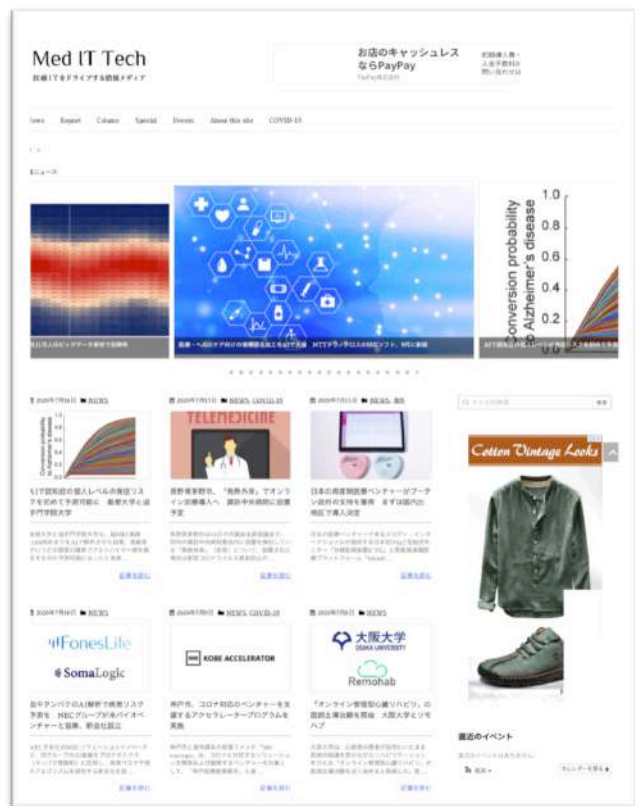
Med IT Tech
医療ITをドライブする情報メディア

お店のキャッシュレスならPayPay

iews Report Column Special Events About this site COVID-19

1.0
0.8
0.6
0.4
0.2
Conversion probability
to Alzheimer's disease

TELEMEDICINE

Cotton Vintage Looks

FonesLife
SomaLogic

KOBE ACCELERATOR

大阪大学
OSAKA UNIVERSITY
Remohab

神戸市、コロナ対応のベンチャーを支援するアクセラレータープログラムを実施

「オンライン習慣型心臓リハビリ」の医師主導治験を開始 大阪大学とリモハブ

直近のイベント